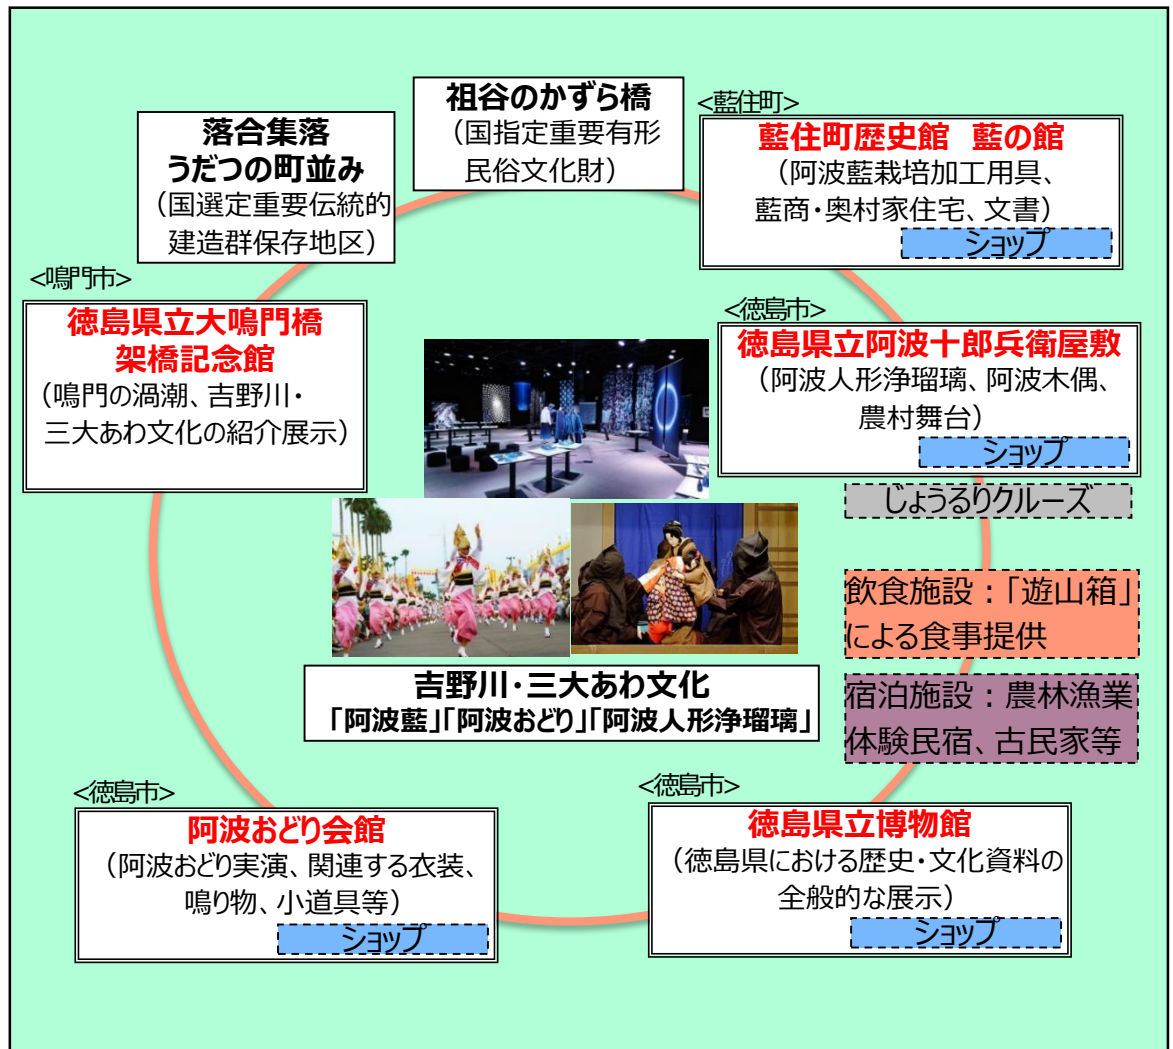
祖谷のかずら橋
（国指定重要有形民俗文化財）

落合集落
うだつの町並み
（国選定重要伝統的建造群保存地区）

<藍住町>
藍住町歴史館　藍の館
（阿波藍栽培加工用具、藍商・奥村家住宅、文書）
ショップ

<鳴門市>
徳島県立大鳴門橋
架橋記念館
（鳴門の渦潮、吉野川・三大あわ文化の紹介展示）

<徳島市>
徳島県立阿波十郎兵衛屋敷
（阿波人形浄瑠璃、阿波木偶、農村舞台）
ショップ

じょうるりクルーズ

飲食施設：「遊山箱」による食事提供

宿泊施設：農林漁業体験民宿、古民家等

吉野川・三大あわ文化
「阿波藍」「阿波おどり」「阿波人形浄瑠璃」

<徳島市>
阿波おどり会館
（阿波おどり実演、関連する衣装、鳴り物、小道具等）
ショップ

<徳島市>
徳島県立博物館
（徳島県における歴史・文化資料の全般的な展示）
ショップ